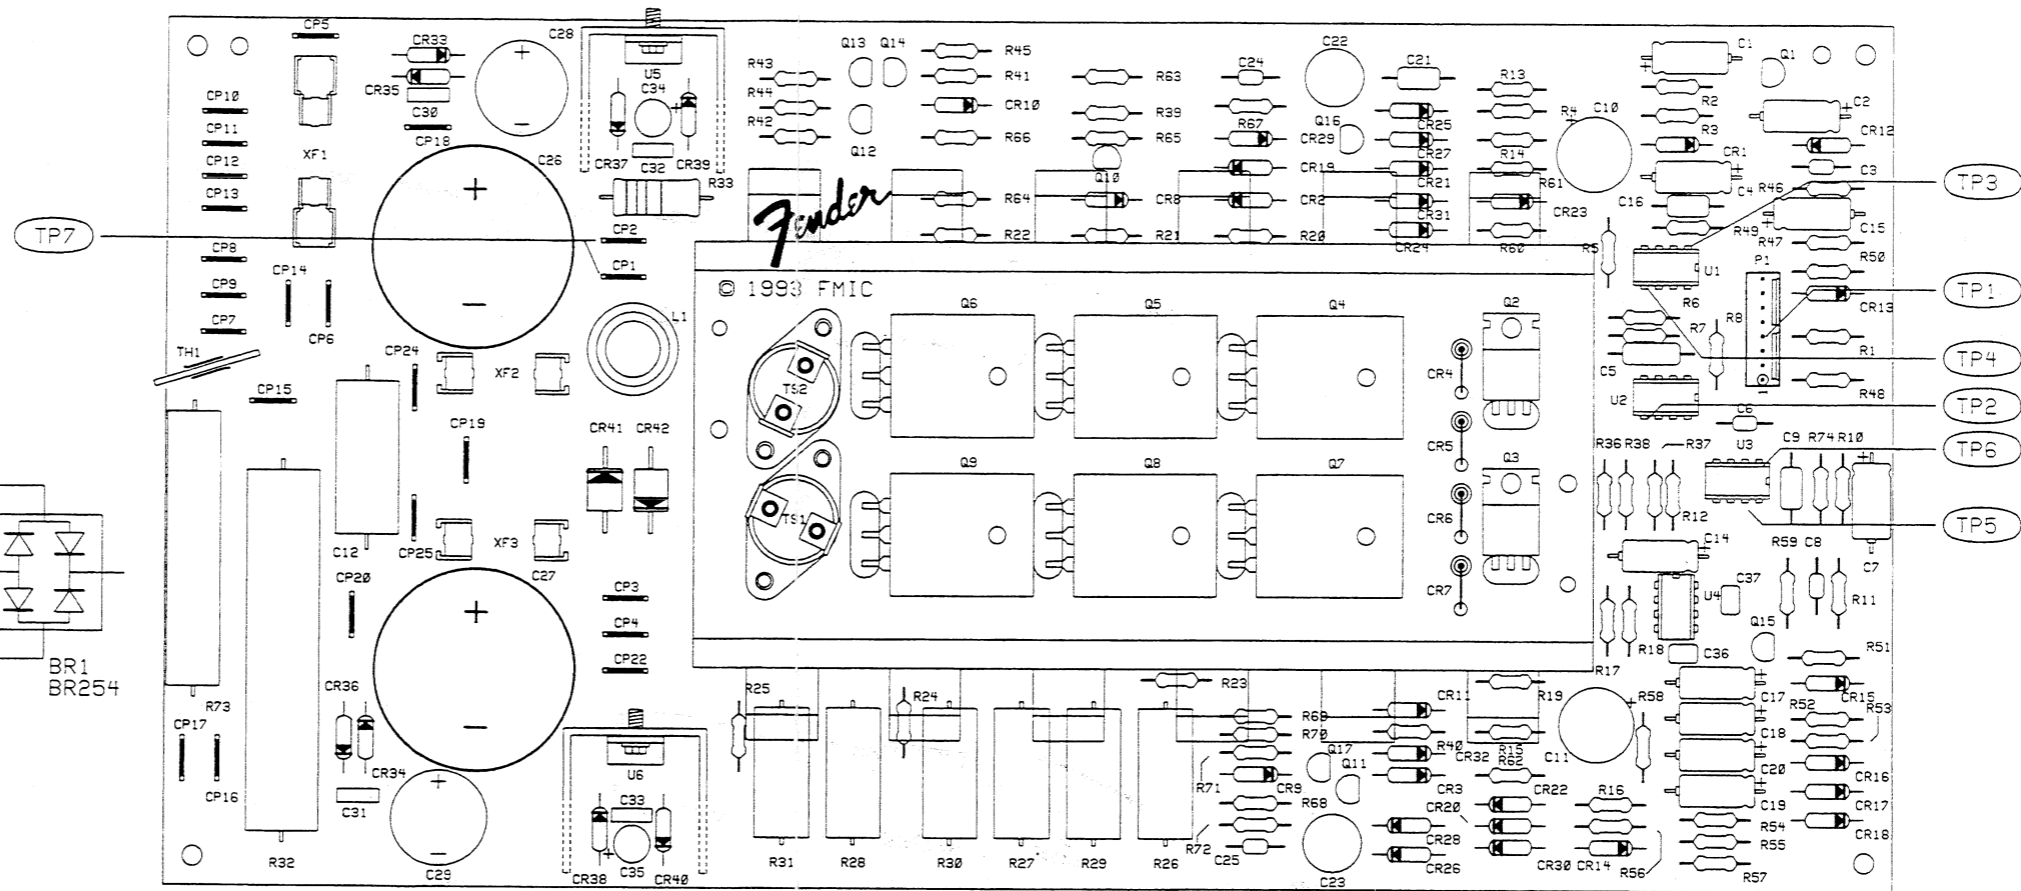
CP5
CR33
CR35
C30
CP18
C28
U5
C34
CR37 C32 CR39
R33
CP10
CP11
CP12
CP13
XF1
C26
+
−
TP7
CP2
CP1
CP8
CP9
CP7
CP14
CP6
TH1
CP15
CP24
XF2
L1
CP19
CR41 CR42
C12
CP25
XF3
C27
CP20
+
−
CP3
CP4
CP22
R73
CR36
CR34
CP17
CP16
C31
R32
C29
U6
C33
CR38 C35 CR40
BR1
BR254
Q13 Q14
R45
R41
CR10
R66
R43
R44
R42
Q12
R63
R39
R65
Q10
R64
R22
R21
C24
R67
CR29
Q16
CR19
CR8
CR2
R20
C22
C21
CR25
CR27
CR21
CR31
CR24
R13
R14
R61
CR23
R60
R4 C10
Fender
© 1993 FMIC
Q6
Q5
Q4
Q2
TS2
CR4
CR5
Q9
Q8
Q7
Q3
TS1
CR6
CR7
R25
R24
R23
R31
R28
R30
R27
R29
R26
R69
R70
R71
CR9
R68
R72
C25
Q17
Q11
C23
CR11
R40
CR32
R62
R15
R19
CR3
CR20
CR28
CR26
CR22
CR30 CR14
R16
R56
C11
C1
Q1
R2
R3
C2
CR12
CR1
C3
C4
R46
C16
C15
R49
R47
R5
U1
P1
R50
R6
R7
R8
CR13
R1
C5
U2
C6
R48
TP3
TP1
TP4
TP2
TP6
TP5
R36 R38
R37
U3
C9 R74 R10
R12
R59 C8
C7
C14
U4
C37
Q15
R11
R17
R18
C36
R51
R58
C17
R52
CR15
R53
C18
C20
C19
CR16
CR17
R54
R55
CR18
R57